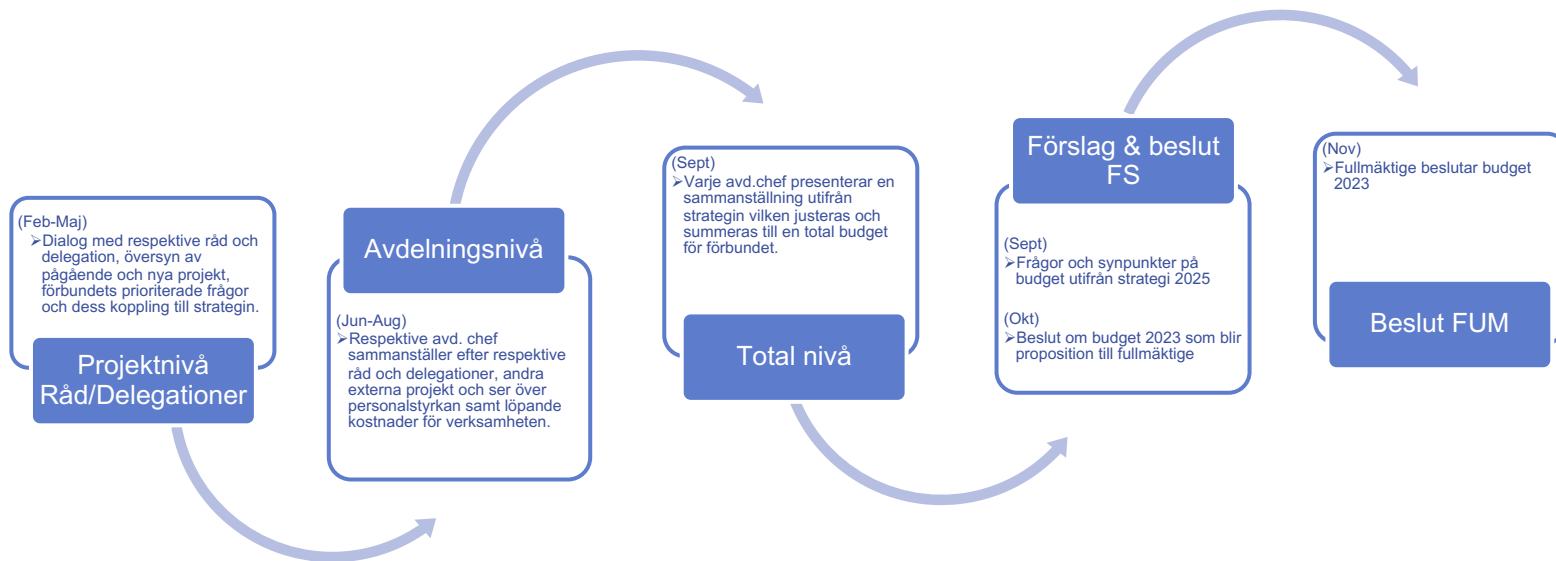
(Feb-Maj)
➢Dialog med respektive råd och delegation, översyn av pågående och nya projekt, förbundets prioriterade frågor och dess koppling till strategin.

Projektnivå Råd/Delegationer

Avdelningsnivå

(Jun-Aug)
➢Respektive avd. chef sammanställer efter respektive råd och delegationer, andra externa projekt och ser över personalstyrkan samt löpande kostnader för verksamheten.

(Sept)
➢Varje avd.chef presenterar en sammanställning utifrån strategin vilken justeras och summeras till en total budget för förbundet.

Total nivå

Förslag & beslut FS

(Sept)
➢Frågor och synpunkter på budget utifrån strategi 2025

(Okt)
➢Beslut om budget 2023 som blir proposition till fullmäktige

(Nov)
➢Fullmäktige beslutar budget 2023

Beslut FUM